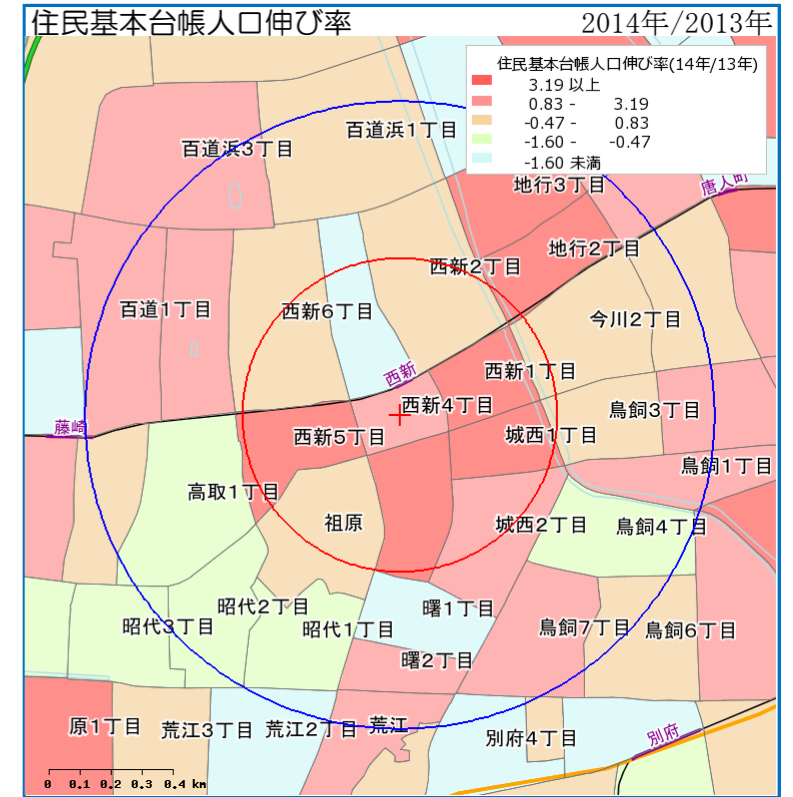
住民基本台帳人口伸び率

2014年/2013年

住民基本台帳人口伸び率(14年/13年)

3.19 以上
0.83 - 3.19
-0.47 - 0.83
-1.60 - -0.47
-1.60 未満

百道浜3丁目
百道浜1丁目
地行3丁目
唐人町
地行2丁目
西新2丁目
百道1丁目
西新6丁目
今川2丁目
西新
西新1丁目
西新4丁目
鳥飼3丁目
藤崎
西新5丁目
城西1丁目
鳥飼1丁目
高取1丁目
祖原
城西2丁目
鳥飼4丁目
昭代2丁目
曙1丁目
昭代3丁目
昭代1丁目
鳥飼7丁目
鳥飼6丁目
曙2丁目
原1丁目
荒江3丁目
荒江2丁目
荒江
別府4丁目
別府

0 0.1 0.2 0.3 0.4 km